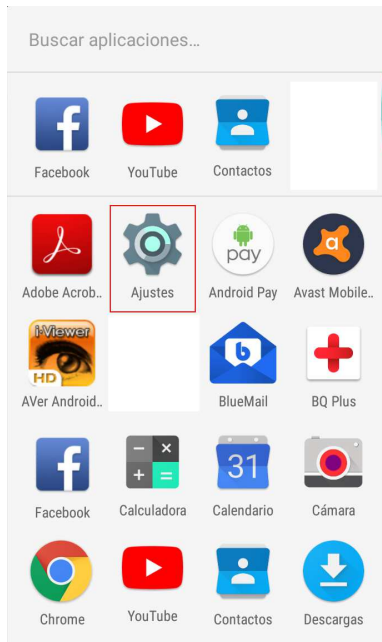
Buscar aplicaciones...

Facebook
YouTube
Contactos

Adobe Acrob..
Ajustes
pay
Android Pay
Avast Mobile..
i-Viewer
HD
AVer Android..
BlueMail
BQ Plus
Facebook
Calculadora
31
Calendario
Cámara
Chrome
YouTube
Contactos
Descargas